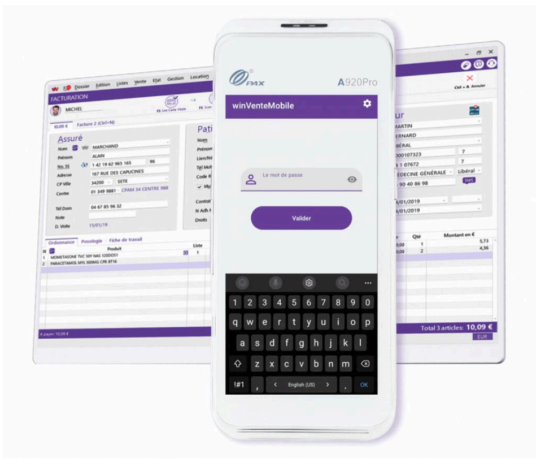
PAX
A920Pro

winVenteMobile

Le mot de passe

Valider

1 2 3 4 5 6 7 8 9 0
q w e r t y u i o p
a s d f g h j k l
z x c v b n m
!#1 , English (US) . OK

Fichier Dossier Edition Listes Vente Fse Gestion Location
FACTURATION
MICHEL
Facture 2 (Ctrl+N)
Assuré
Nom MARCHAND
Prénom ALAIN
No SS 1 42 19 62 965 165 96
Adresse 167 RUE DES CAPUCINES
CP Ville 34200 SETE
Centre 91 349 9881 CPAM 34 CENTRE 988
Tél Dom 04 67 85 96 32
Ordonnance Posologie Fiche de travail
Produit
MONETASONE TVC 30Y 66G 1030501
PARACETAMOL MYL 500MG CPR (B16)
Pati
Nom
Prénom
Tél Mob
Total 3 articles: 10,09 €
MARTIN
BERNARD
GÉNÉRAL
7
7
MÉDECINE GÉNÉRALE
Libéral
90 40 86 98
/01/2019
/01/2019
Qté
Montant en €
1
5,73
2
4,36
Ctrl + A Annuler
EUR